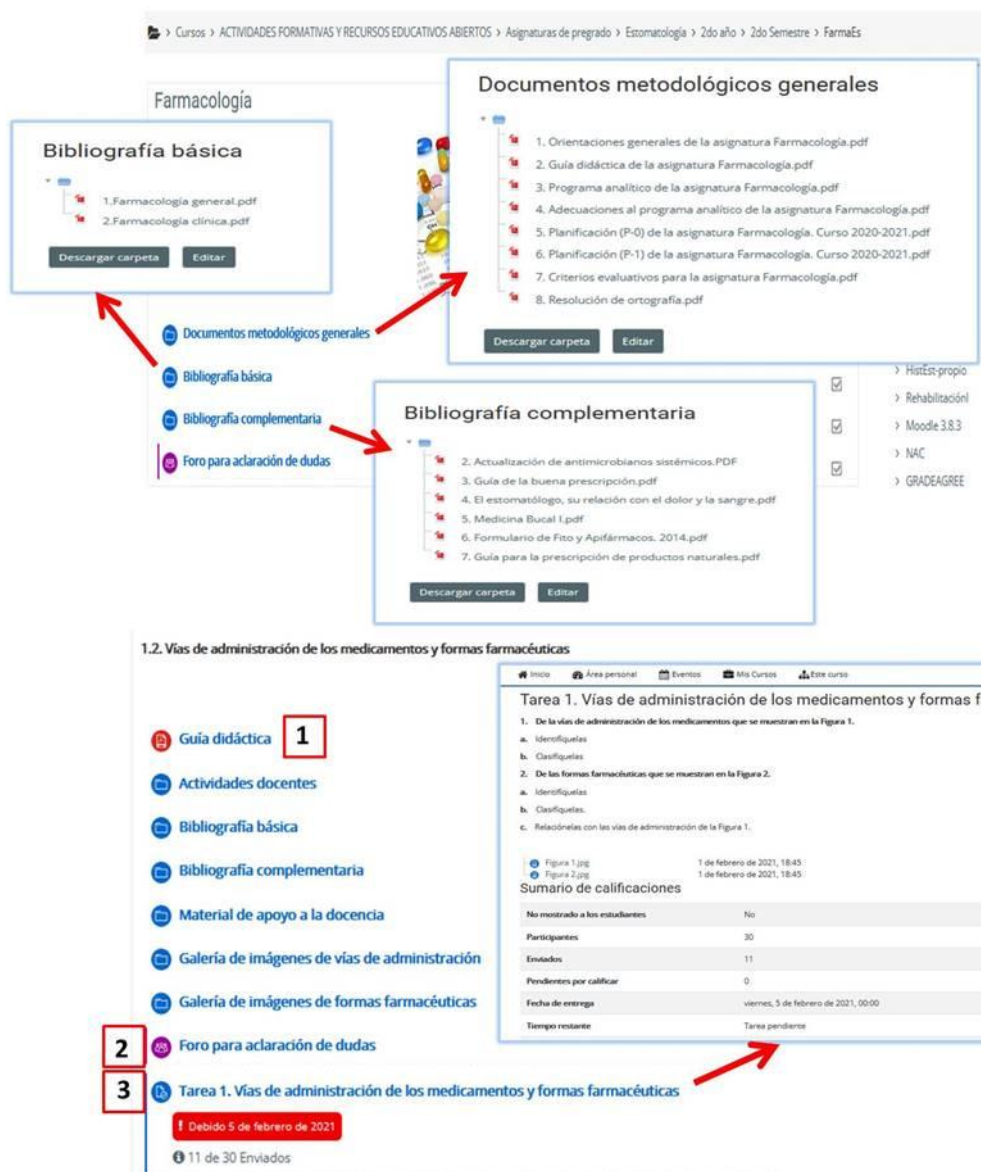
> Cursos > ACTIVIDADES FORMATIVAS Y RECURSOS EDUCATIVOS ABIERTOS > Asignaturas de pregrado > Estomatología > 2do año > 2do Semestre > FarmaEs

Farmacología

Bibliografía básica

1.Farmacología general.pdf
2.Farmacología clínica.pdf

Descargar carpeta
Editar

Documentos metodológicos generales

1. Orientaciones generales de la asignatura Farmacología.pdf
2. Guía didáctica de la asignatura Farmacología.pdf
3. Programa analítico de la asignatura Farmacología.pdf
4. Adecuaciones al programa analítico de la asignatura Farmacología.pdf
5. Planificación (P-0) de la asignatura Farmacología. Curso 2020-2021.pdf
6. Planificación (P-1) de la asignatura Farmacología. Curso 2020-2021.pdf
7. Criterios evaluativos para la asignatura Farmacología.pdf
8. Resolución de ortografía.pdf

Descargar carpeta
Editar

Documentos metodológicos generales
Bibliografía básica
Bibliografía complementaria
Foro para aclaración de dudas

> HistEst-propio
> Rehabilitaciónl
> Moodle 3.8.3
> NAC
> GRADEAGREE

Bibliografía complementaria

2. Actualización de antimicrobianos sistémicos.PDF
3. Guía de la buena prescripción.pdf
4. El estomatólogo, su relación con el dolor y la sangre.pdf
5. Medicina Bucal I.pdf
6. Formulario de Fito y Apifármacos. 2014.pdf
7. Guía para la prescripción de productos naturales.pdf

Descargar carpeta
Editar

1.2. Vías de administración de los medicamentos y formas farmacéuticas

Guía didáctica 1
Actividades docentes
Bibliografía básica
Bibliografía complementaria
Material de apoyo a la docencia
Galería de imágenes de vías de administración
Galería de imágenes de formas farmacéuticas
2 Foro para aclaración de dudas
3 Tarea 1. Vías de administración de los medicamentos y formas farmacéuticas
! Debido 5 de febrero de 2021
11 de 30 Enviados

Inicio Área personal Eventos Mis Cursos Este curso

Tarea 1. Vías de administración de los medicamentos y formas f

1. De la vías de administración de los medicamentos que se muestran en la Figura 1.
a. Identifíquelas
b. Clasifíquelas
2. De las formas farmacéuticas que se muestran en la Figura 2.
a. Identifíquelas
b. Clasifíquelas.
c. Relaciónelas con las vías de administración de la Figura 1.

Figura 1.jpg 1 de febrero de 2021, 18:45
Figura 2.jpg 1 de febrero de 2021, 18:45

Sumario de calificaciones

| | |
|---|---|
| No mostrado a los estudiantes | No |
| Participantes | 30 |
| Enviados | 11 |
| Pendientes por calificar | 0 |
| Fecha de entrega | viernes, 5 de febrero de 2021, 00:00 |
| Tiempo restante | Tarea pendiente |